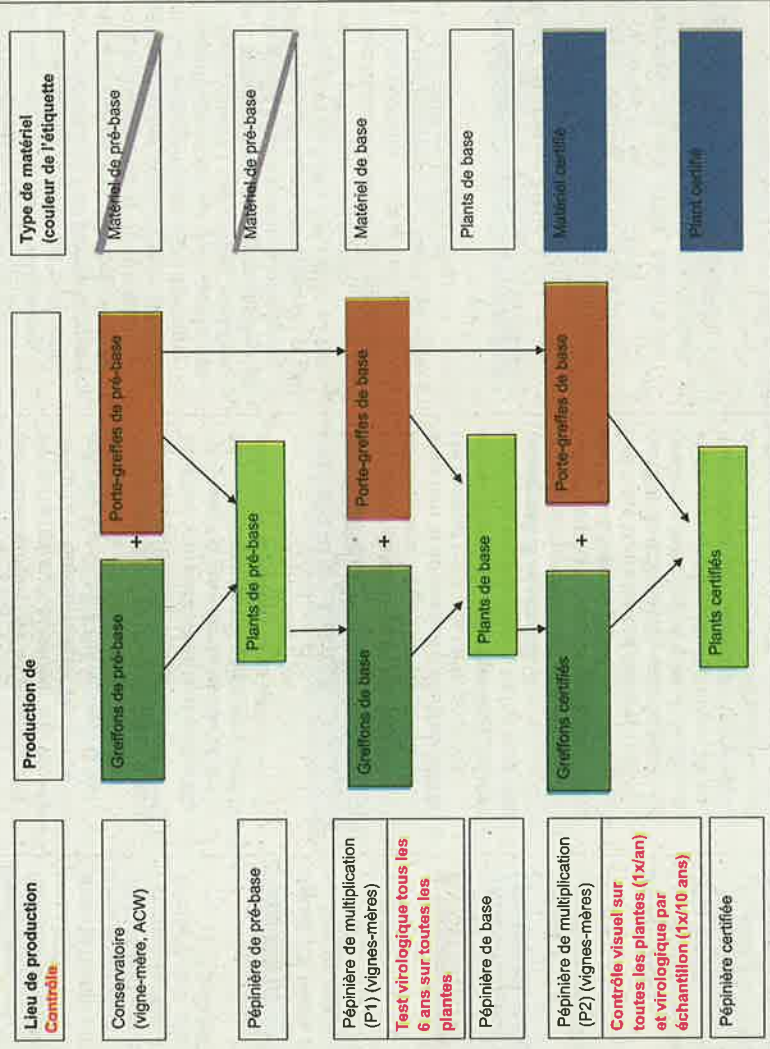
Lieu de production
Contrôle

Production de

Type de matériel (couleur de l'étiquette

Conservatoire (vigne-mère, ACW)

Greffons de pré-base

+

Porte-greffes de pré-base

Matériel de pré-base

Pépinière de pré-base

Plants de pré-base

Matériel de pré-base

Pépinière de multiplication (P1) (vignes-mères)

Test virologique tous les 6 ans sur toutes les plantes

Greffons de base

+

Porte-greffes de base

Matériel de base

Pépinière de base

Plants de base

Plants de base

Pépinière de multiplication (P2) (vignes-mères)

Contrôle visuel sur toutes les plantes (1x/an) et virologique par échantillon (1x/10 ans)

Greffons certifiés

+

Porte-greffes de base

Matériel certifié

Pépinière certifiée

Plants certifiés

Plant certifié